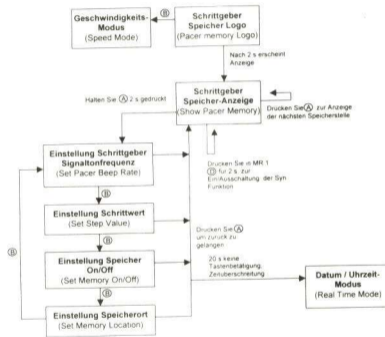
Geschwindigkeits-Modus
(Speed Mode)

Ⓑ

Schrittgeber Speicher Logo
(Pacer memory Logo)

Nach 2 s erscheint Anzeige

Halten Sie Ⓐ 2 s gedrückt

Schrittgeber Speicher-Anzeige
(Show Pacer Memory)

Drücken SieⒶ zur Anzeige der nächsten Speicherstelle

Einstellung Schrittgeber Signaltonfrequenz
(Set Pacer Beep Rate)

Drücken Sie in MR 1 Ⓑ für 2 s. zur Ein/Ausschaltung der Syn Funktion

Ⓑ

Einstellung Schrittwert
(Set Step Value)

Ⓑ

Drücken Sie Ⓐ um zurück zu gelangen

Einstellung Speicher On/Off
(Set Memory On/Off)

30 s keine Tastenbetätigung, Zeitüberschreitung

Ⓑ

Ⓑ

Datum / Uhrzeit-Modus
(Real Time Mode)

Einstellung Speicherort
(Set Memory Location)